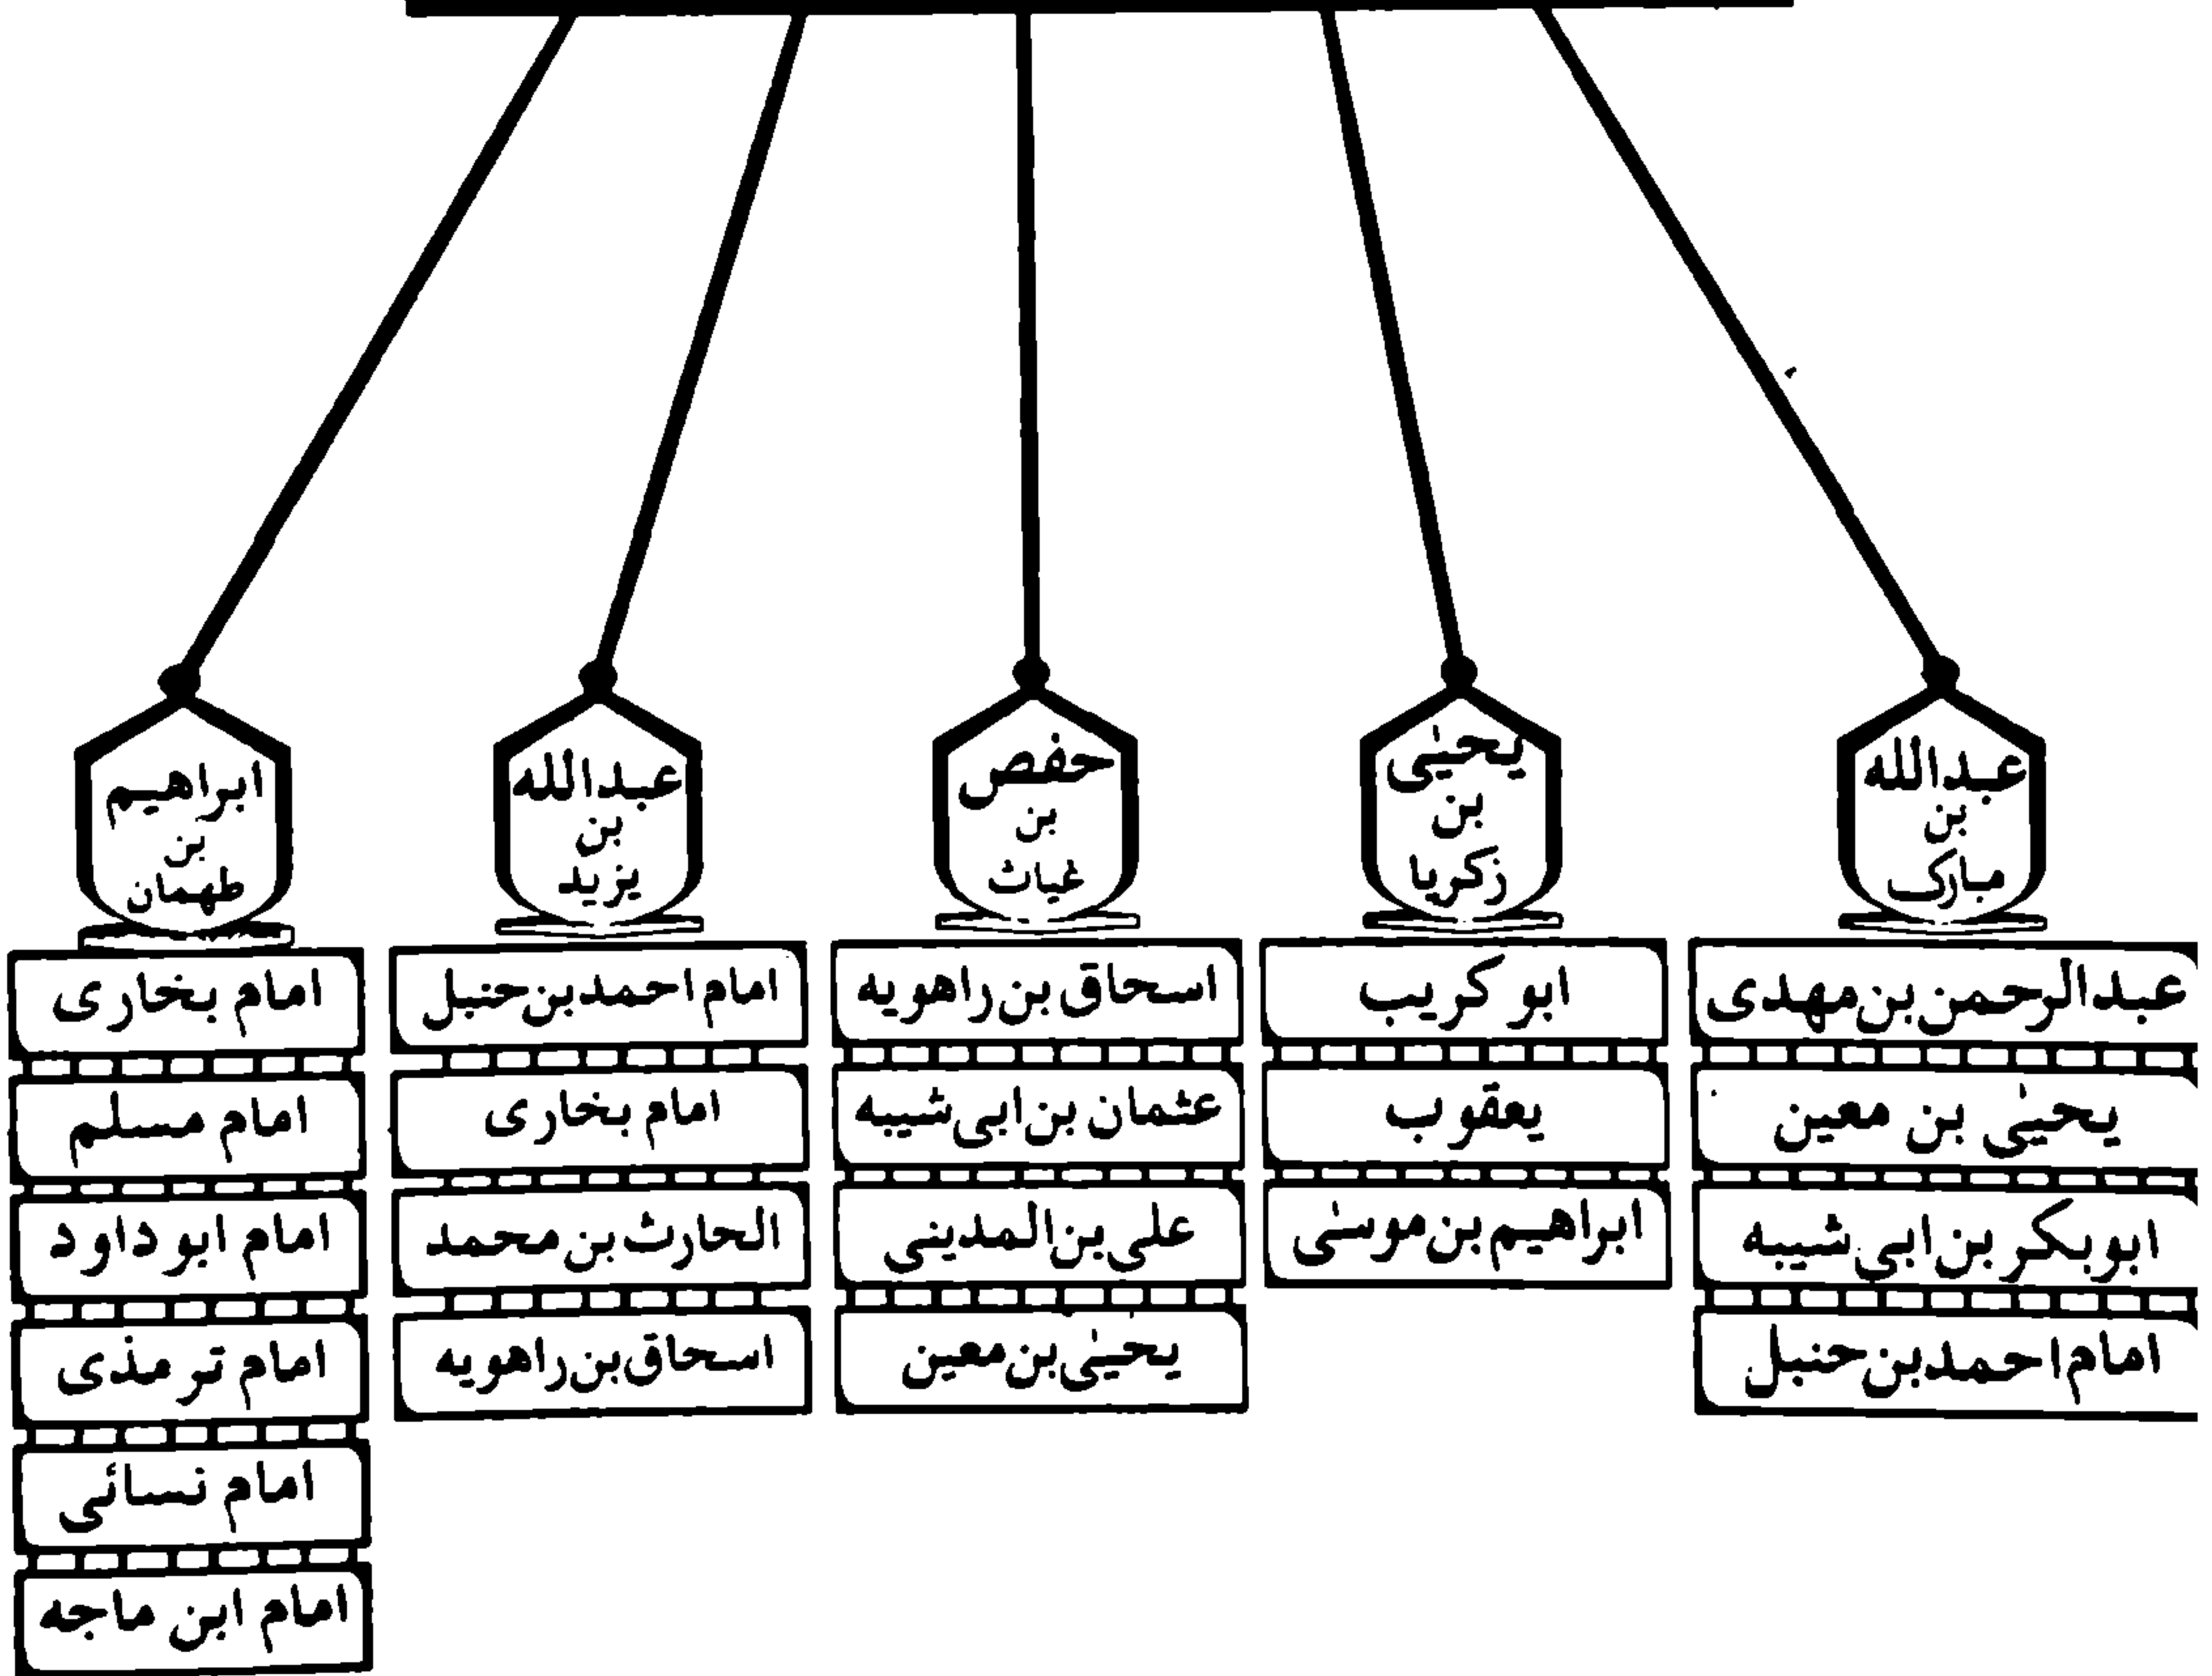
عبداللہ
بن
مبارک

عبدالرحمن بن مہدی

یحییٰ بن معین

ابوبکر بن ابی شیبہ

امام احمد بن حنبل

یحییٰ
بن
زکریا

ابو کریب

یعقوب

ابراہیم بن موسیٰ

حفص
بن
غیاث

اسحاق بن راہویہ

عثمان بن ابی شیبہ

علی بن المدینی

یحییٰ بن معین

عبداللہ
بن
یزید

امام احمد بن حنبل

امام بخاری

الحارث بن محمد

اسحاق بن راہویہ

ابراہیم
بن
طہمان

امام بخاری

امام مسلم

امام ابو داود

امام ترمذی

امام نسائی

امام ابن ماجہ